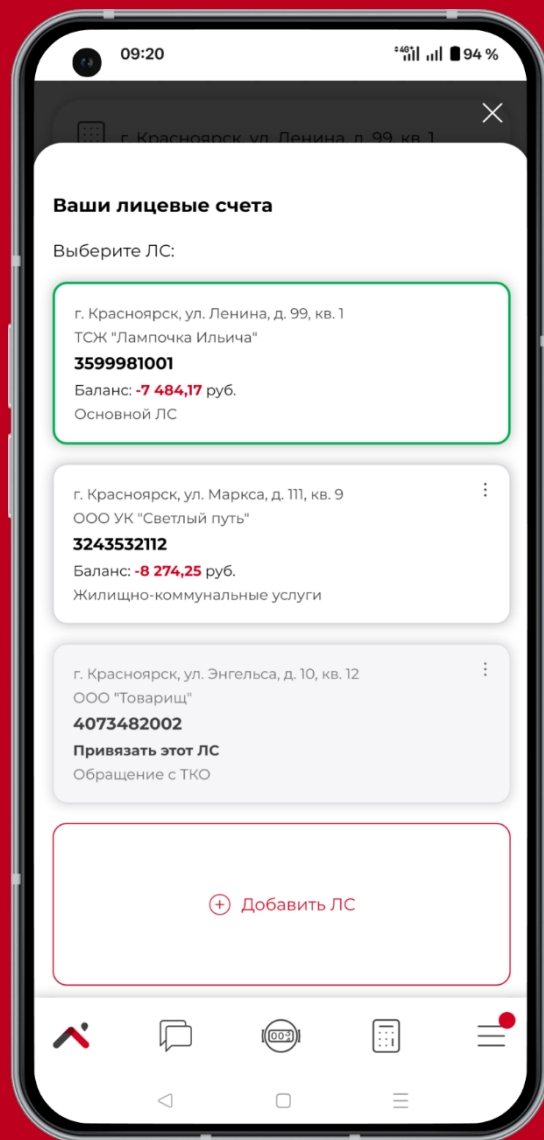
09:20

94 %

г. Красноярск, ул. Ленина, д. 99, кв. 1

Ваши лицевые счета

Выберите ЛС:

г. Красноярск, ул. Ленина, д. 99, кв. 1
ТСЖ "Лампочка Ильича"
3599981001
Баланс: -7 484,17 руб.
Основной ЛС

г. Красноярск, ул. Маркса, д. 111, кв. 9
ООО УК "Светлый путь"
3243532112
Баланс: -8 274,25 руб.
Жилищно-коммунальные услуги

г. Красноярск, ул. Энгельса, д. 10, кв. 12
ООО "Товарищ"
4073482002
Привязать этот ЛС
Обращение с ТКО

Добавить ЛС